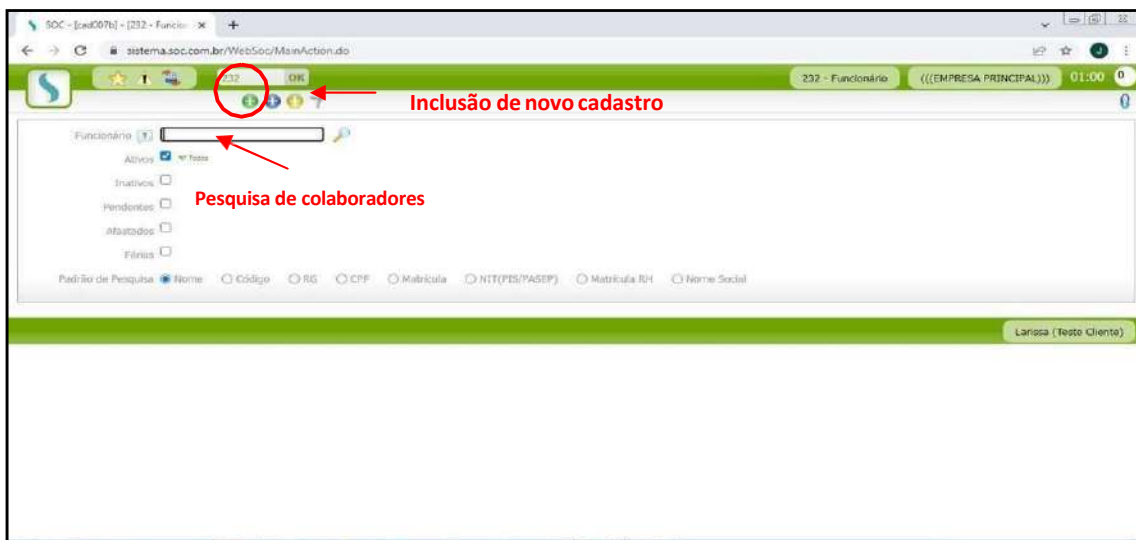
SOC - [cad007b] - [232 - Funcion ×
+
sistema.soc.com.br/WebSoc/MainAction.do

232 OK
232 - Funcionário
(((EMPRESA PRINCIPAL)))
01:00
0

Inclusão de novo cadastro

Funcionário
Ativos Todos
Inativos
Pendentes
Afastados
Férias

Pesquisa de colaboradores

Padrão de Pesquisa Nome Código RG CPF Matrícula NIT(PIS/PASEP) Matrícula RH Nome Social

Larissa (Teste Cliente)